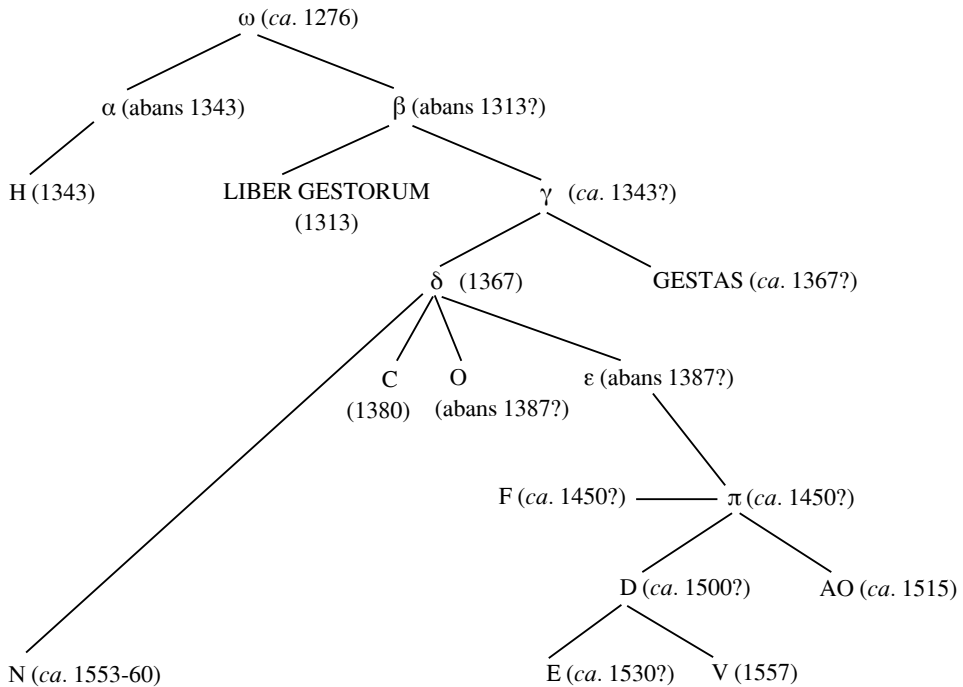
ω (ca. 1276)

α (abans 1343)

β (abans 1313?)

H (1343)

LIBER GESTORUM (1313)

γ (ca. 1343?)

δ (1367)

GESTAS (ca. 1367?)

C (1380)

O (abans 1387?)

ε (abans 1387?)

F (ca. 1450?)

π (ca. 1450?)

D (ca. 1500?)

AO (ca. 1515)

N (ca. 1553-60)

E (ca. 1530?)

V (1557)